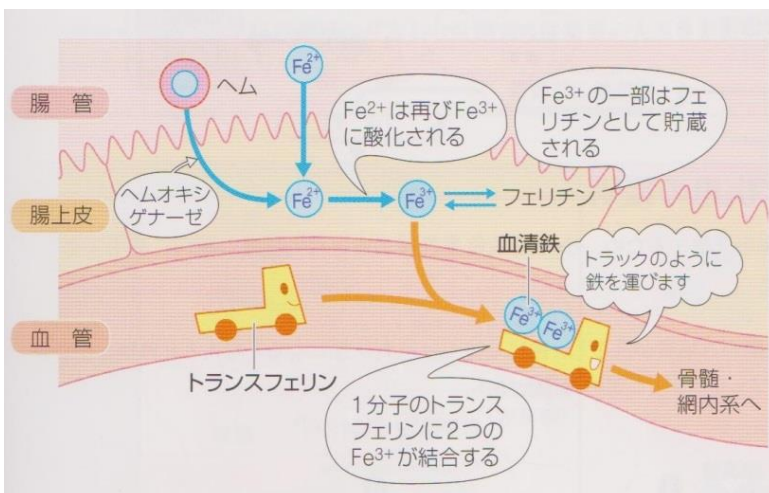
腸管

ヘム

$Fe^{2+}$

$Fe^{2+}$は再び$Fe^{3+}$に酸化される

$Fe^{3+}$の一部はフェリチンとして貯蔵される

ヘムオキシゲナーゼ

腸上皮

$Fe^{2+}$

$Fe^{3+}$

フェリチン

血清鉄

トラックのように鉄を運びます

血管

$Fe^{3+}$ $Fe^{3+}$

トランスフェリン

1分子のトランスフェリンに2つの$Fe^{3+}$が結合する

骨髄・網内系へ